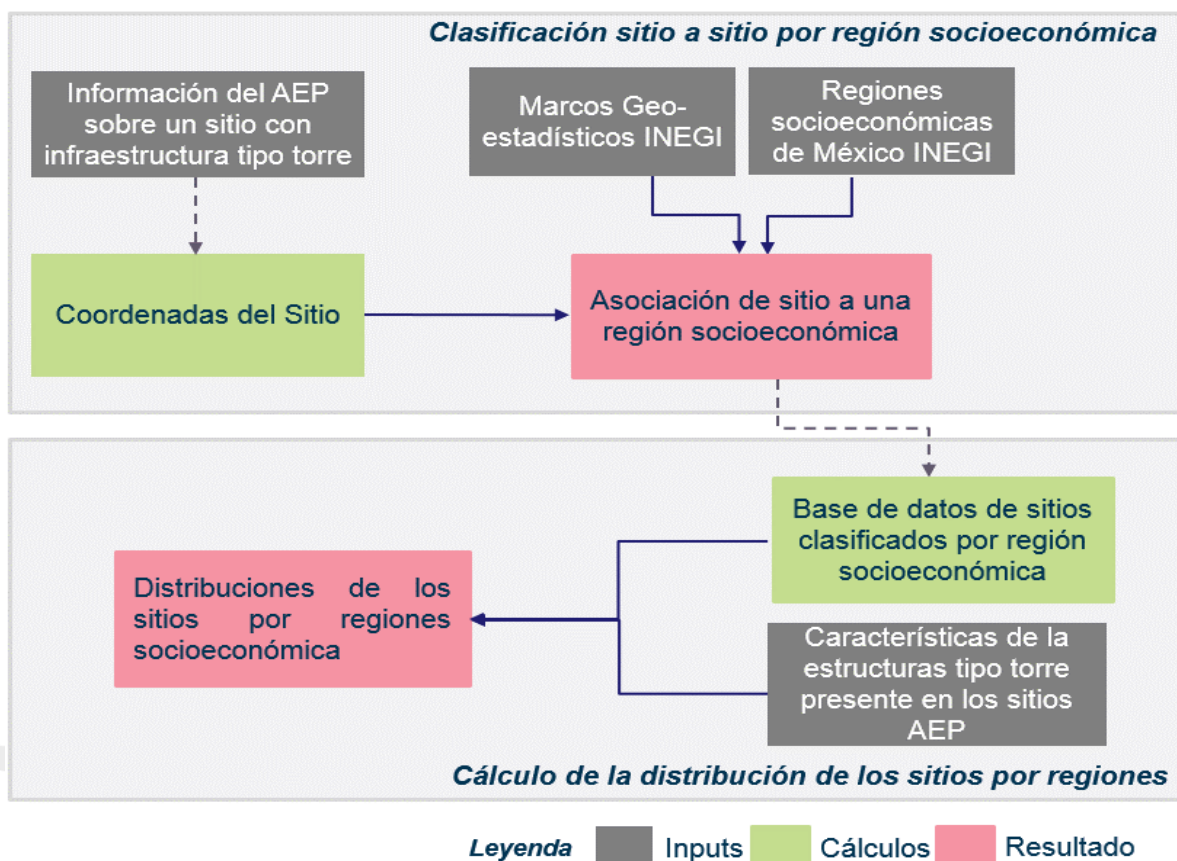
Clasificación sitio a sitio por región socioeconómica

Información del AEP sobre un sitio con infraestructura tipo torre

Marcos Geo-estadísticos INEGI

Regiones socioeconómicas de México INEGI

Coordenadas del Sitio

Asociación de sitio a una región socioeconómica

Base de datos de sitios clasificados por región socioeconómica

Distribuciones de los sitios por regiones socioeconómica

Características de la estructuras tipo torre presente en los sitios AEP

Cálculo de la distribución de los sitios por regiones

Leyenda Inputs Cálculos Resultado